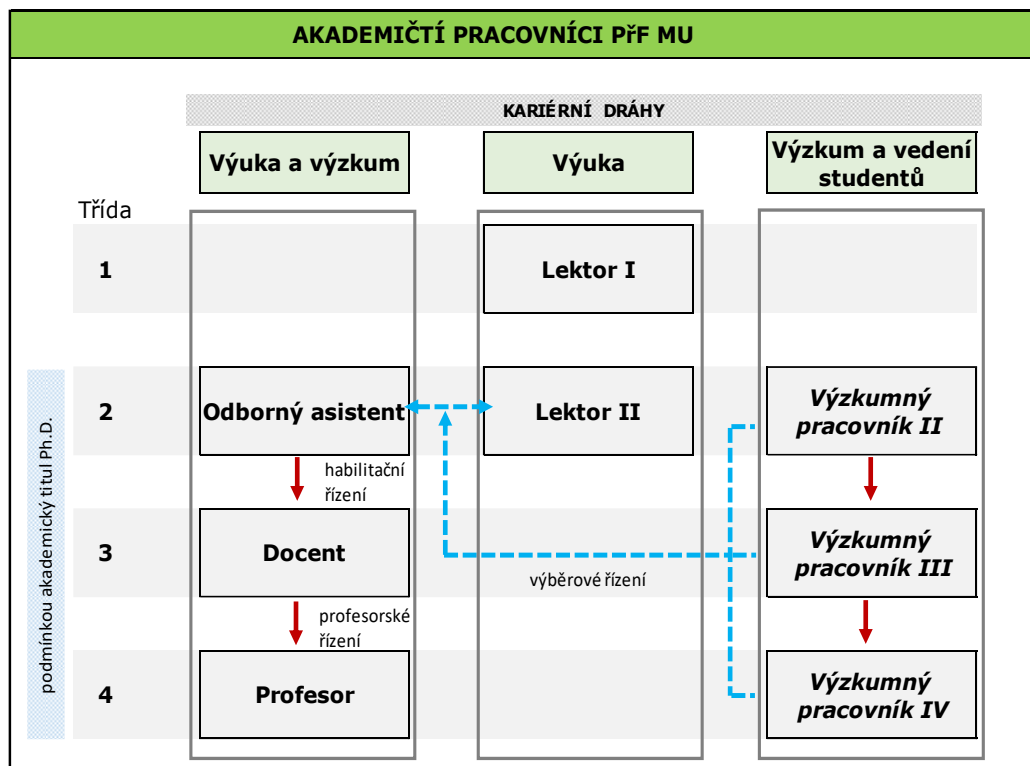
AKADEMIČTÍ PRACOVNÍCI PřF MU

KARIÉRNÍ DRÁHY

Výuka a výzkum

Výuka

Výzkum a vedení studentů

Třída

1

Lektor I

podmínkou akademický titul Ph.D.

2

Odborný asistent

Lektor II

Výzkumný pracovník II

habilitační řízení

3

Docent

Výzkumný pracovník III

výběrové řízení

profesorské řízení

4

Profesor

Výzkumný pracovník IV